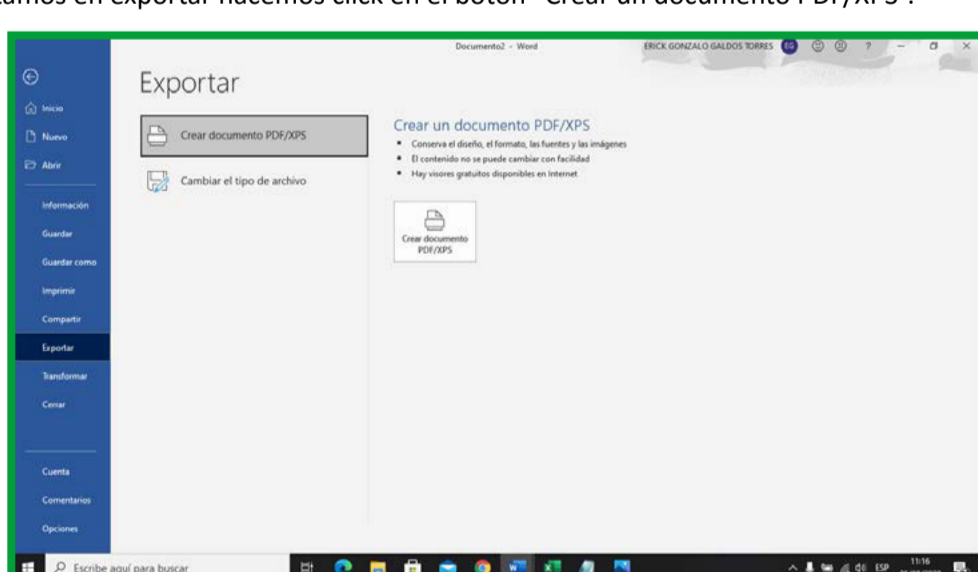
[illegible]amos en exportar hacemos click en el botón "Crear un documento PDF/XPS".

Documento2 - Word

ERICK GONZALO GALDOS TORRES EG ? – ☐ ×

Inicio

Nuevo

Abrir

Información

Guardar

Guardar como

Imprimir

Compartir

Exportar

Transformar

Cerrar

Cuenta

Comentarios

Opciones

Exportar

Crear documento PDF/XPS

Cambiar el tipo de archivo

Crear un documento PDF/XPS

• Conserva el diseño, el formato, las fuentes y las imágenes
• El contenido no se puede cambiar con facilidad
• Hay visores gratuitos disponibles en Internet

Crear documento PDF/XPS

Escribe aquí para buscar

ESP 11:16 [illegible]